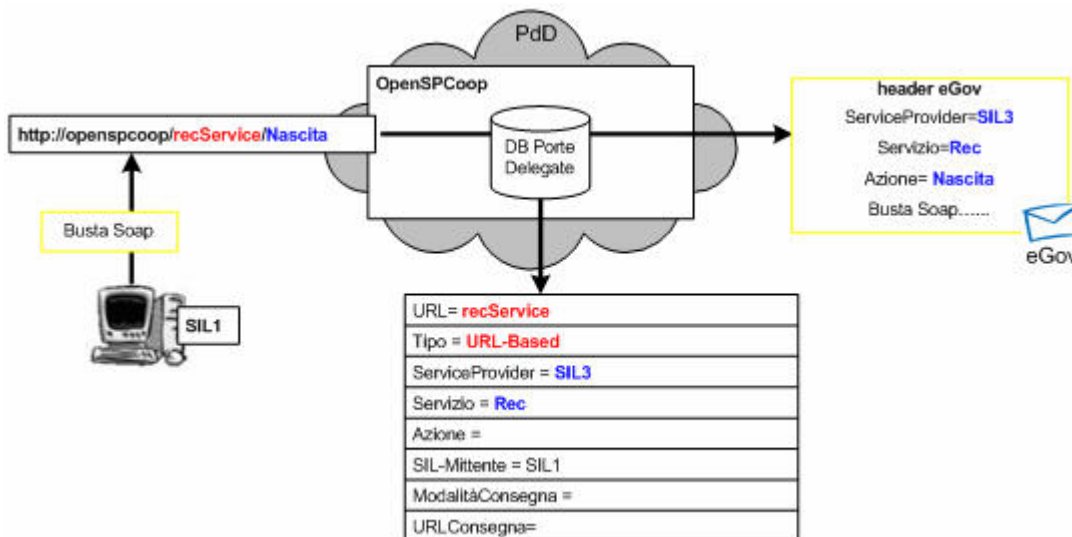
PdD

OpenSPCoop

http://openspcoop/recService/Nascita

DB Porte Delegate

header eGov
ServiceProvider=SIL3
Servizio=Rec
Azione= Nascita
Busta Soap......

eGov

Busta Soap

SIL1

| URL= recService |
|---|
| Tipo = URL-Based |
| ServiceProvider = SIL3 |
| Servizio = Rec |
| Azione = |
| SIL-Mittente = SIL1 |
| ModalitàConsegna = |
| URLConsegna= |